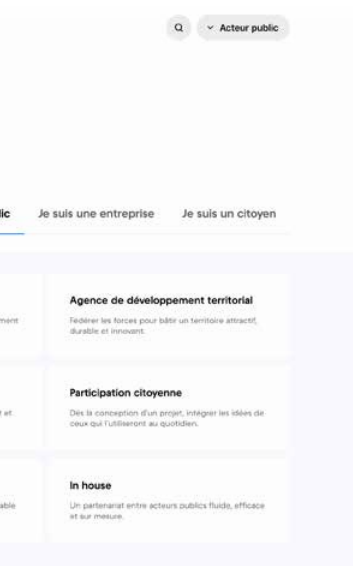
Acteur public

lic Je suis une entreprise Je suis un citoyen

ment

Agence de développement territorial

Fédérer les forces pour bâtir un territoire attractif, durable et innovant.

t et

Participation citoyenne

Dès la conception d'un projet, intégrer les idées de ceux qui l'utiliseront au quotidien.

able

In house

Un partenariat entre acteurs publics fluide, efficace et sur mesure.